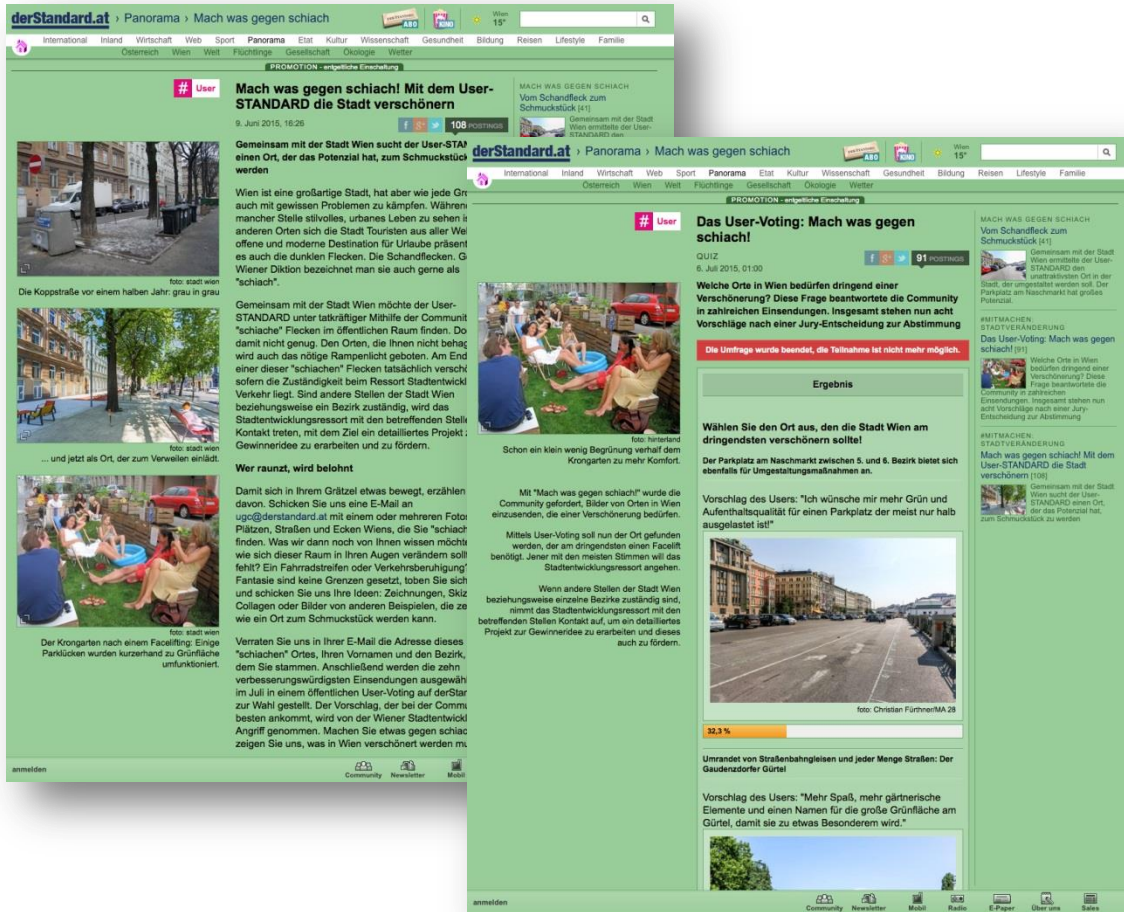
derStandard.at › Panorama › Mach was gegen schiach

ABO KINO Wien 15°

International Inland Wirtschaft Web Sport Panorama Etat Kultur Wissenschaft Gesundheit Bildung Reisen Lifestyle Familie
Österreich Wien Welt Flüchtlinge Gesellschaft Ökologie Wetter

PROMOTION - entgeltliche Einschaltung

# User

Mach was gegen schiach! Mit dem User-STANDARD die Stadt verschönern

9. Juni 2015, 16:26

108 POSTINGS

Gemeinsam mit der Stadt Wien sucht der User-STAN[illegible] einen Ort, der das Potenzial hat, zum Schmuckstück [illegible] werden

Wien ist eine großartige Stadt, hat aber wie jede Gr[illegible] auch mit gewissen Problemen zu kämpfen. Während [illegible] mancher Stelle stilvolles, urbanes Leben zu sehen is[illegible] anderen Orten sich die Stadt Touristen aus aller Wel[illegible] offene und moderne Destination für Urlaube präsent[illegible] es auch die dunklen Flecken. Die Schandflecken. G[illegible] Wiener Diktion bezeichnet man sie auch gerne als "schiach".

foto: stadt wien
Die Koppstraße vor einem halben Jahr: grau in grau

Gemeinsam mit der Stadt Wien möchte der User-STANDARD unter tatkräftiger Mithilfe der Communit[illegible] "schiache" Flecken im öffentlichen Raum finden. Do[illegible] damit nicht genug. Den Orten, die Ihnen nicht behag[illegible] wird auch das nötige Rampenlicht geboten. Am End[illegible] einer dieser "schiachen" Flecken tatsächlich verschö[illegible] sofern die Zuständigkeit beim Ressort Stadtentwickl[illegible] Verkehr liegt. Sind andere Stellen der Stadt Wien beziehungsweise ein Bezirk zuständig, wird das Stadtentwicklungsressort mit den betreffenden Stelle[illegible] Kontakt treten, mit dem Ziel ein detailliertes Projekt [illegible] Gewinneridee zu erarbeiten und zu fördern.

foto: stadt wien
... und jetzt als Ort, der zum Verweilen einlädt.

Wer raunzt, wird belohnt

Damit sich in Ihrem Grätzel etwas bewegt, erzählen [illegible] davon. Schicken Sie uns eine E-Mail an ugc@derstandard.at mit einem oder mehreren Foto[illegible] Plätzen, Straßen und Ecken Wiens, die Sie "schiach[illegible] finden. Was wir dann noch von Ihnen wissen möchte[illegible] wie sich dieser Raum in Ihren Augen verändern sollt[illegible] fehlt? Ein Fahrradstreifen oder Verkehrsberuhigung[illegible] Fantasie sind keine Grenzen gesetzt, toben Sie sich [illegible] und schicken Sie uns Ihre Ideen: Zeichnungen, Skiz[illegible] Collagen oder Bilder von anderen Beispielen, die ze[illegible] wie ein Ort zum Schmuckstück werden kann.

foto: stadt wien
Der Krongarten nach einem Facelifting: Einige Parklücken wurden kurzerhand zu Grünfläche umfunktioniert.

Verraten Sie uns in Ihrer E-Mail die Adresse dieses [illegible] "schiachen" Ortes, Ihren Vornamen und den Bezirk, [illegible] dem Sie stammen. Anschließend werden die zehn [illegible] verbesserungswürdigsten Einsendungen ausgewähl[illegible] im Juli in einem öffentlichen User-Voting auf derStan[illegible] zur Wahl gestellt. Der Vorschlag, der bei der Commu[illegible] besten ankommt, wird von der Wiener Stadtentwickl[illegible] Angriff genommen. Machen Sie etwas gegen schiac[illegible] zeigen Sie uns, was in Wien verschönert werden mu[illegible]

MACH WAS GEGEN SCHIACH
Vom Schandfleck zum Schmuckstück [41]
Gemeinsam mit der Stadt Wien ermittelte der User-STANDARD den

anmelden
Community Newsletter Mobil

derStandard.at › Panorama › Mach was gegen schiach

ABO KINO Wien 15°

International Inland Wirtschaft Web Sport Panorama Etat Kultur Wissenschaft Gesundheit Bildung Reisen Lifestyle Familie
Österreich Wien Welt Flüchtlinge Gesellschaft Ökologie Wetter

PROMOTION - entgeltliche Einschaltung

# User

Das User-Voting: Mach was gegen schiach!

QUIZ
6. Juli 2015, 01:00

91 POSTINGS

Welche Orte in Wien bedürfen dringend einer Verschönerung? Diese Frage beantwortete die Community in zahlreichen Einsendungen. Insgesamt stehen nun acht Vorschläge nach einer Jury-Entscheidung zur Abstimmung

foto: hinterland
Schon ein klein wenig Begrünung verhalf dem Krongarten zu mehr Komfort.

Mit "Mach was gegen schiach!" wurde die Community gefordert, Bilder von Orten in Wien einzusenden, die einer Verschönerung bedürfen.

Mittels User-Voting soll nun der Ort gefunden werden, der am dringendsten einen Facelift benötigt. Jener mit den meisten Stimmen will das Stadtentwicklungsressort angehen.

Wenn andere Stellen der Stadt Wien beziehungsweise einzelne Bezirke zuständig sind, nimmt das Stadtentwicklungsressort mit den betreffenden Stellen Kontakt auf, um ein detailliertes Projekt zur Gewinneridee zu erarbeiten und dieses auch zu fördern.

Die Umfrage wurde beendet, die Teilnahme ist nicht mehr möglich.

Ergebnis

Wählen Sie den Ort aus, den die Stadt Wien am dringendsten verschönern sollte!

Der Parkplatz am Naschmarkt zwischen 5. und 6. Bezirk bietet sich ebenfalls für Umgestaltungsmaßnahmen an.

Vorschlag des Users: "Ich wünsche mir mehr Grün und Aufenthaltsqualität für einen Parkplatz der meist nur halb ausgelastet ist!"

foto: Christian Fürthner/MA 28

32,3 %

Umrandet von Straßenbahngleisen und jeder Menge Straßen: Der Gaudenzdorfer Gürtel

Vorschlag des Users: "Mehr Spaß, mehr gärtnerische Elemente und einen Namen für die große Grünfläche am Gürtel, damit sie zu etwas Besonderem wird."

MACH WAS GEGEN SCHIACH
Vom Schandfleck zum Schmuckstück [41]
Gemeinsam mit der Stadt Wien ermittelte der User-STANDARD den unattraktivsten Ort in der Stadt, der umgestaltet werden soll. Der Parkplatz am Naschmarkt hat großes Potenzial.

#MITMACHEN: STADTVERÄNDERUNG
Das User-Voting: Mach was gegen schiach! [91]
Welche Orte in Wien bedürfen dringend einer Verschönerung? Diese Frage beantwortete die Community in zahlreichen Einsendungen. Insgesamt stehen nun acht Vorschläge nach einer Jury-Entscheidung zur Abstimmung

#MITMACHEN: STADTVERÄNDERUNG
Mach was gegen schiach! Mit dem User-STANDARD die Stadt verschönern [108]
Gemeinsam mit der Stadt Wien sucht der User-STANDARD einen Ort, der das Potenzial hat, zum Schmuckstück zu werden

anmelden
Community Newsletter Mobil Radio E-Paper Über uns Sales